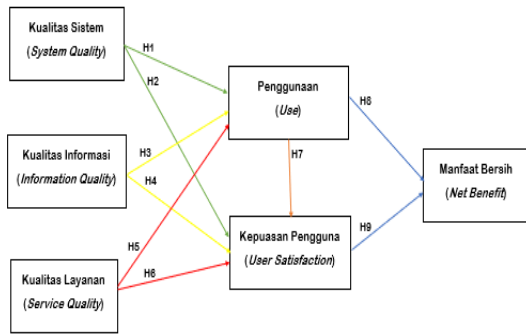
Kualitas Sistem
(System Quality)

H1

H2

Penggunaan
(Use)

H8

Kualitas Informasi
(Information Quality)

H3

H4

H7

Manfaat Bersih
(Net Benefit)

H5

H6

Kepuasan Pengguna
(User Satisfaction)

H9

Kualitas Layanan
(Service Quality)